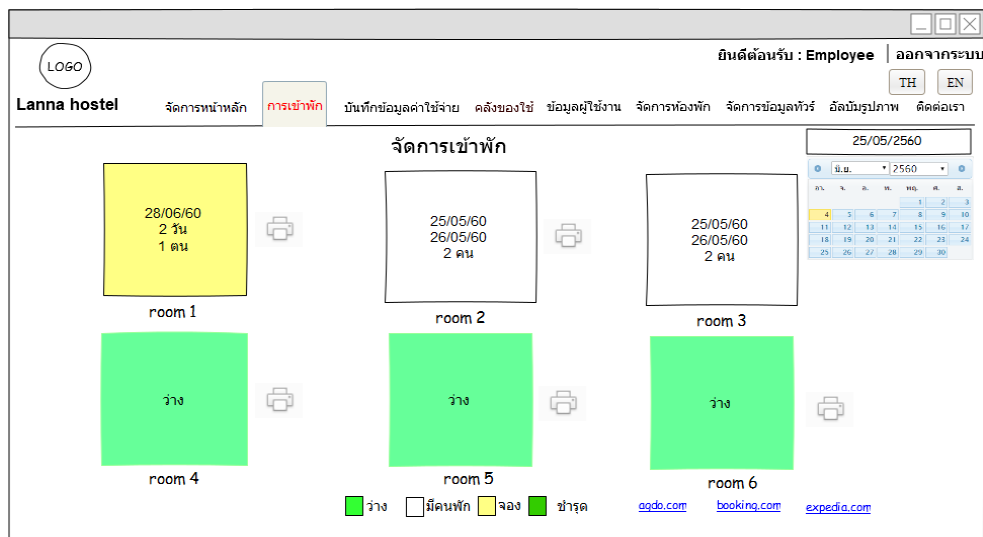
LOGO

ยินดีต้อนรับ : Employee | ออกจากระบบ

TH EN

Lanna hostel

จัดการหน้าหลัก การเข้าพัก บันทึกข้อมูลค่าใช้จ่าย คลังของใช้ ข้อมูลผู้ใช้งาน จัดการห้องพัก จัดการข้อมูลทัวร์ อัลบัมรูปภาพ ติดต่อเรา

จัดการเข้าพัก

25/05/2560

มิ.ย. 2560

| อา. | จ. | อ. | พ. | พฤ. | ศ. | ส. |
|---|---|---|---|---|---|---|
| | | | | 1 | 2 | 3 |
| 4 | 5 | 6 | 7 | 8 | 9 | 10 |
| 11 | 12 | 13 | 14 | 15 | 16 | 17 |
| 18 | 19 | 20 | 21 | 22 | 23 | 24 |
| 25 | 26 | 27 | 28 | 29 | 30 | |

28/06/60
2 วัน
1 ตน

room 1

25/05/60
26/05/60
2 คน

room 2

25/05/60
26/05/60
2 คน

room 3

ว่าง

room 4

ว่าง

room 5

ว่าง

room 6

ว่าง มีคนพัก จอง ชำรุด

agdo.com booking.com expedia.com